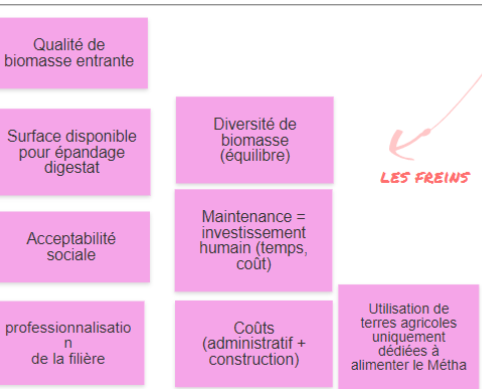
Qualité de biomasse entrante

Surface disponible pour épandage digestat

Diversité de biomasse (équilibre)

LES FREINS

Acceptabilité sociale

Maintenance = investissement humain (temps, coût)

professionnalisatio n de la filière

Coûts (administratif + construction)

Utilisation de terres agricoles uniquement dédiées à alimenter le Métha